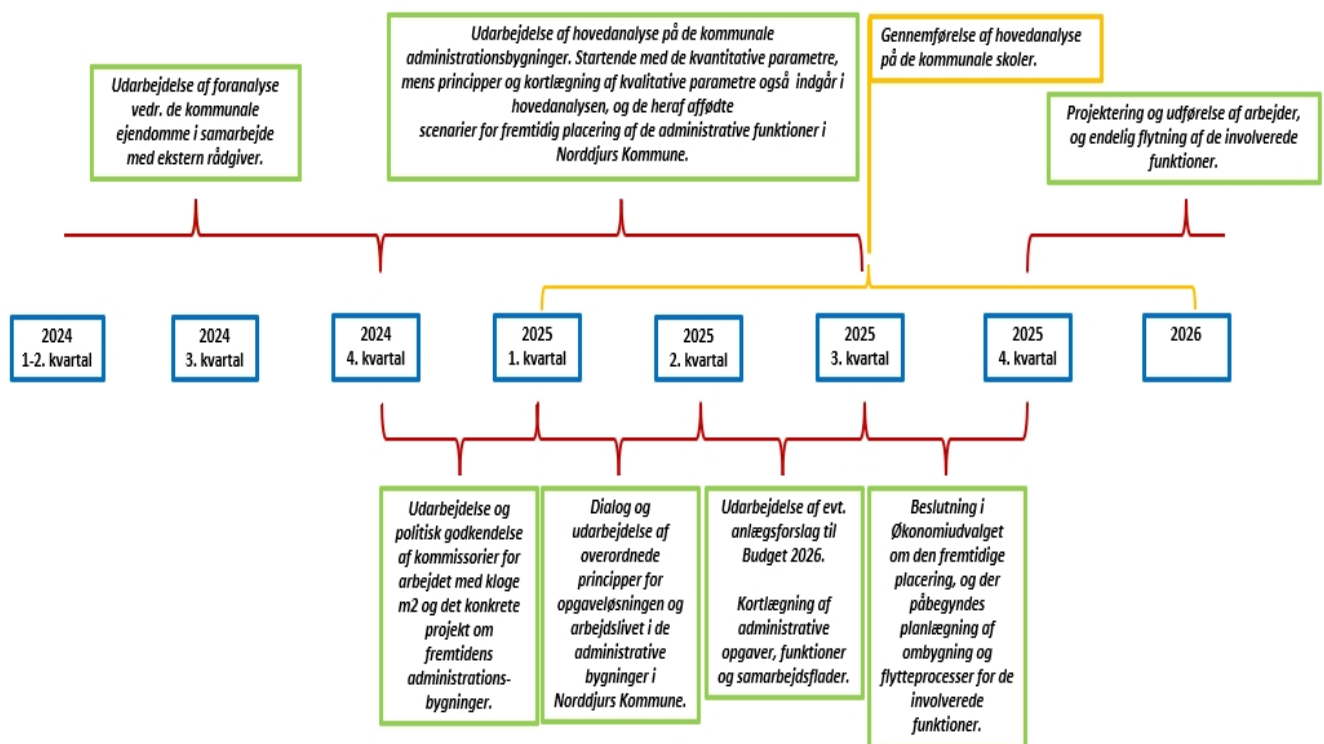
Udarbejdelse af foranalyse vedr. de kommunale ejendomme i samarbejde med ekstern rådgiver.

Udarbejdelse af hovedanalyse på de kommunale administrationsbygninger. Startende med de kvantitative parametre, mens principper og kortlægning af kvalitative parametre også indgår i hovedanalysen, og de heraf affødte scenarier for fremtidig placering af de administrative funktioner i Norddjurs Kommune.

Gennemførelse af hovedanalyse på de kommunale skoler.

Projektering og udførelse af arbejder, og endelig flytning af de involverede funktioner.

2024
1-2. kvartal

2024
3. kvartal

2024
4. kvartal

2025
1. kvartal

2025
2. kvartal

2025
3. kvartal

2025
4. kvartal

2026

Udarbejdelse og politisk godkendelse af kommissorier for arbejdet med kloge m2 og det konkrete projekt om fremtidens administrationsbygninger.

Dialog og udarbejdelse af overordnede principper for opgaveløsningen og arbejdslivet i de administrative bygninger i Norddjurs Kommune.

Udarbejdelse af evt. anlægsforslag til Budget 2026.

Kortlægning af administrative opgaver, funktioner og samarbejdsflader.

Beslutning i Økonomiudvalget om den fremtidige placering, og der påbegyndes planlægning af ombygning og flytteprocesser for de involverede funktioner.